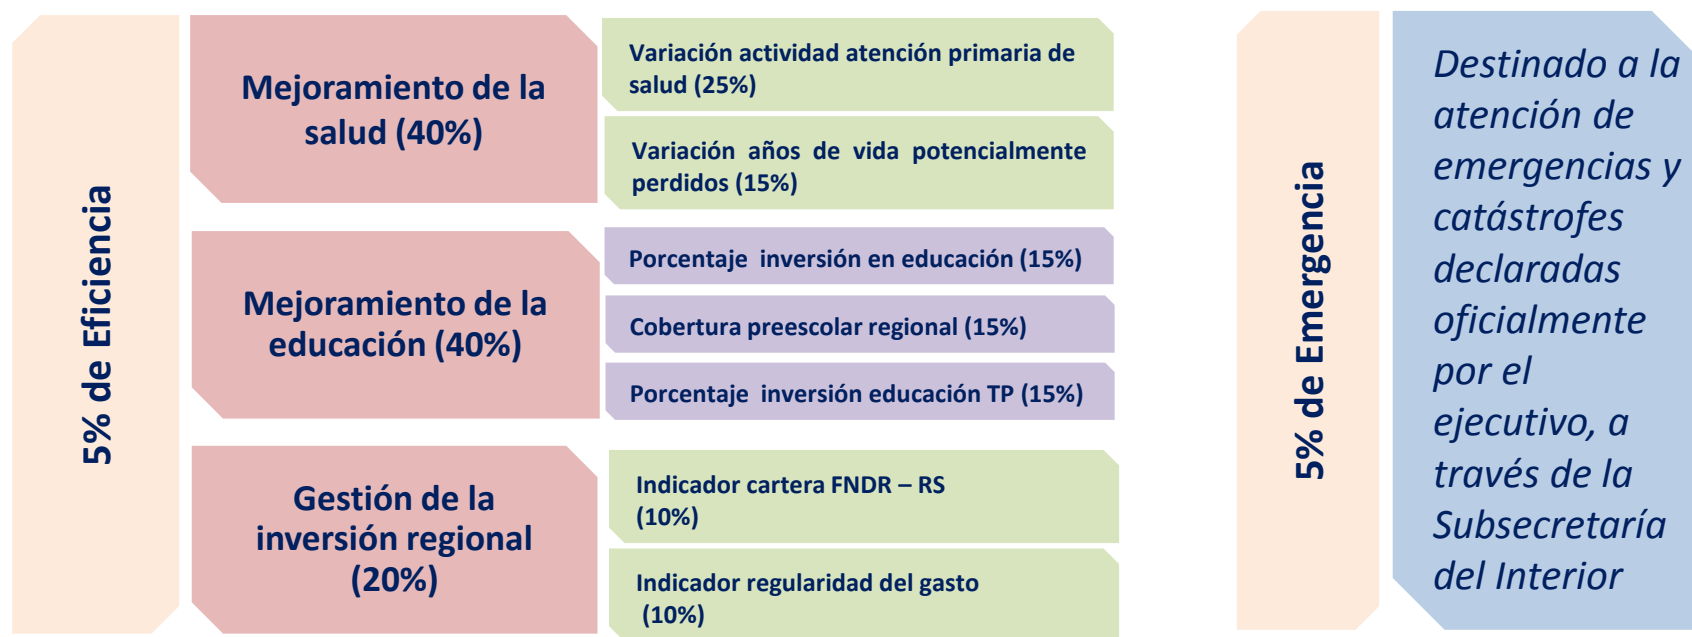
5% de Eficiencia

Mejoramiento de la salud (40%)

Variación actividad atención primaria de salud (25%)

Variación años de vida potencialmente perdidos (15%)

Mejoramiento de la educación (40%)

Porcentaje inversión en educación (15%)

Cobertura preescolar regional (15%)

Porcentaje inversión educación TP (15%)

Gestión de la inversión regional (20%)

Indicador cartera FNDR – RS (10%)

Indicador regularidad del gasto (10%)

5% de Emergencia

Destinado a la atención de emergencias y catástrofes declaradas oficialmente por el ejecutivo, a través de la Subsecretaría del Interior